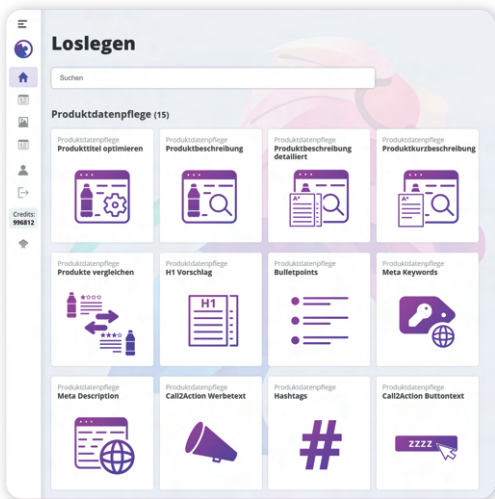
Credits:
996812

Loslegen

Suchen

Produktdatenpflege (15)

Produktdatenpflege
Produkttitel optimieren

Produktdatenpflege
Produktbeschreibung

Produktdatenpflege
Produktbeschreibung detailiert

Produktdatenpflege
Produktkurzbeschreibung

Produktdatenpflege
Produkte vergleichen

Produktdatenpflege
H1 Vorschlag

H1

Produktdatenpflege
Bulletpoints

Produktdatenpflege
Meta Keywords

Produktdatenpflege
Meta Description

Produktdatenpflege
Call2Action Werbetext

Produktdatenpflege
Hashtags

#

Produktdatenpflege
Call2Action Buttontext

ZZZZ